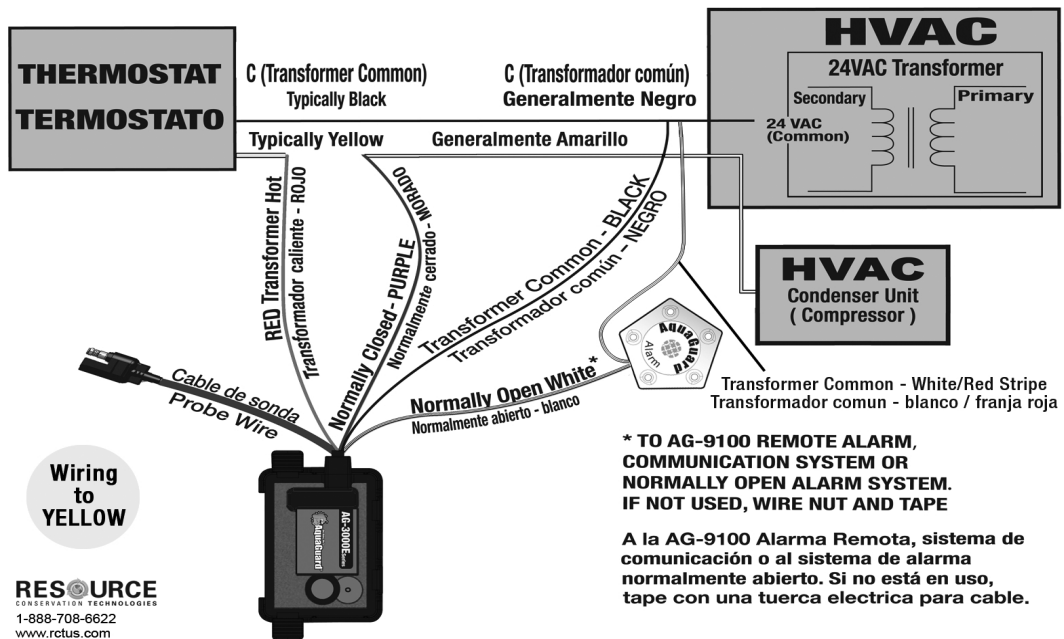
THERMOSTAT
TERMOSTATO

C (Transformer Common)
Typically Black

C (Transformador común)
Generalmente Negro

HVAC
24VAC Transformer
Secondary
Primary
24 VAC
(Common)

Typically Yellow
Generalmente Amarillo

RED Transformer Hot
Transformador caliente - ROJO

Normally Closed - PURPLE
Normalmente cerrado - MORADO

Transformer Common - BLACK
Transformador común - NEGRO

HVAC
Condenser Unit
( Compressor )

AquaGuard
Alarm

Cable de sonda
Probe Wire

Normally Open White*
Normalmente abierto - blanco

Transformer Common - White/Red Stripe
Transformador comun - blanco / franja roja

* TO AG-9100 REMOTE ALARM, COMMUNICATION SYSTEM OR NORMALLY OPEN ALARM SYSTEM. IF NOT USED, WIRE NUT AND TAPE

A la AG-9100 Alarma Remota, sistema de comunicación o al sistema de alarma normalmente abierto. Si no está en uso, tape con una tuerca electrica para cable.

Wiring to YELLOW

AG-3000E
AquaGuard

RESOURCE
CONSERVATION TECHNOLOGIES
1-888-708-6622
www.rctus.com